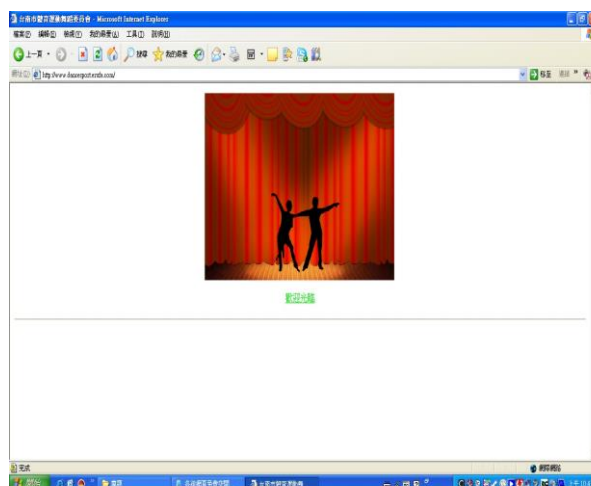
台南市體育運動舞蹈委員會 - Microsoft Internet Explorer

檔案(F) 編輯(E) 檢視(V) 我的最愛(A) 工具(T) 說明(H)

上一頁 搜尋 我的最愛

網址(D) http://www.dancesport.ezweb.com/

移至 連結

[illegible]

完成

網際網路

開始

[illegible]